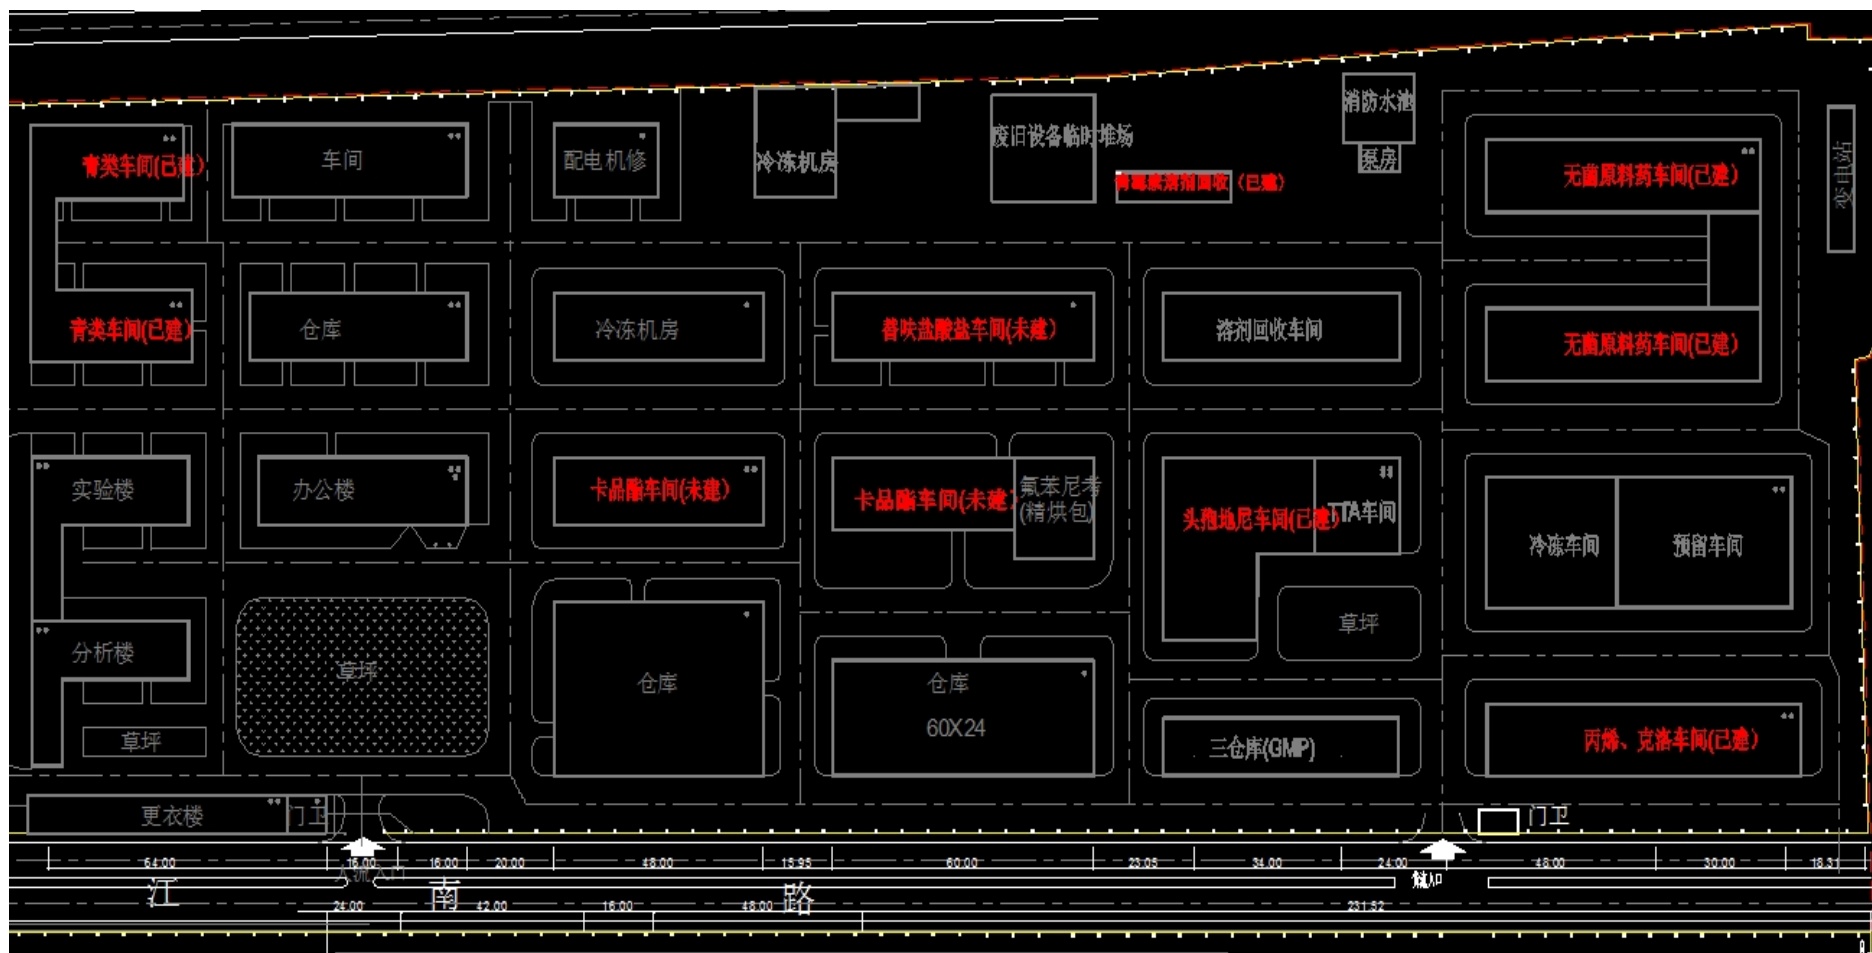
青类车间(已建)
车间
配电机修
冷冻机房
废旧设备临时堆场
消防水池
泵房
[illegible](已建)
无菌原料药车间(已建)
变电站
青类车间(已建)
仓库
冷冻机房
替呋盐酸盐车间(未建)
溶剂回收车间
无菌原料药车间(已建)
实验楼
办公楼
卡品酯车间(未建)
卡品酯车间(未建)
氟苯尼考(精烘包)
头孢地尼车间(已建)
TTA车间
冷冻车间
预留车间
分析楼
草坪
仓库
草坪
仓库
60X24
三仓库(GMP)
丙烯、克洛车间(已建)
草坪
更衣楼
门卫
门卫
64.00
16.00
16.00
20.00
48.00
15.95
60.00
23.05
34.00
24.00
48.00
30.00
18.31
人流入口
物流入口
江
南
路
24.00
42.00
16.00
48.00
231.52